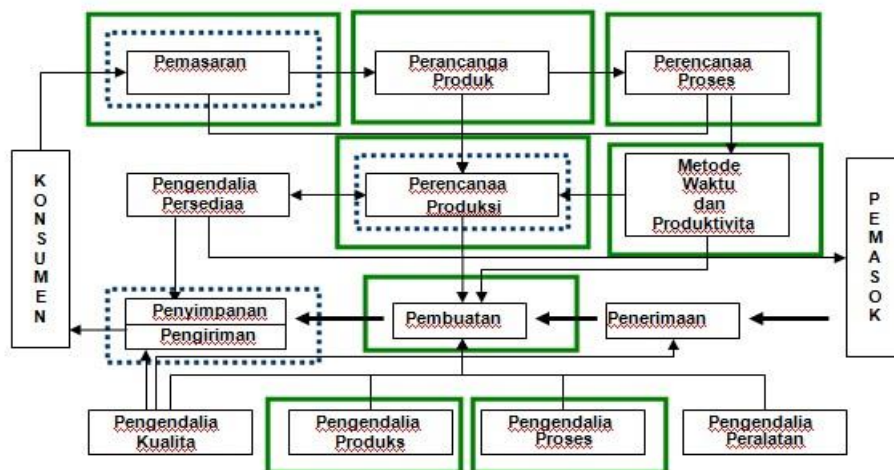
Pemasaran

Perancanga Produk

Perencanaa Proses

K O N S U M E N

Pengendalia Persediaa

Perencanaa Produksi

Metode Waktu dan Produktivita

P E M A S O K

Penyimpanan

Pengiriman

Pembuatan

Penerimaan

Pengendalia Kualita

Pengendalia Produks

Pengendalia Proses

Pengendalia Peralatan